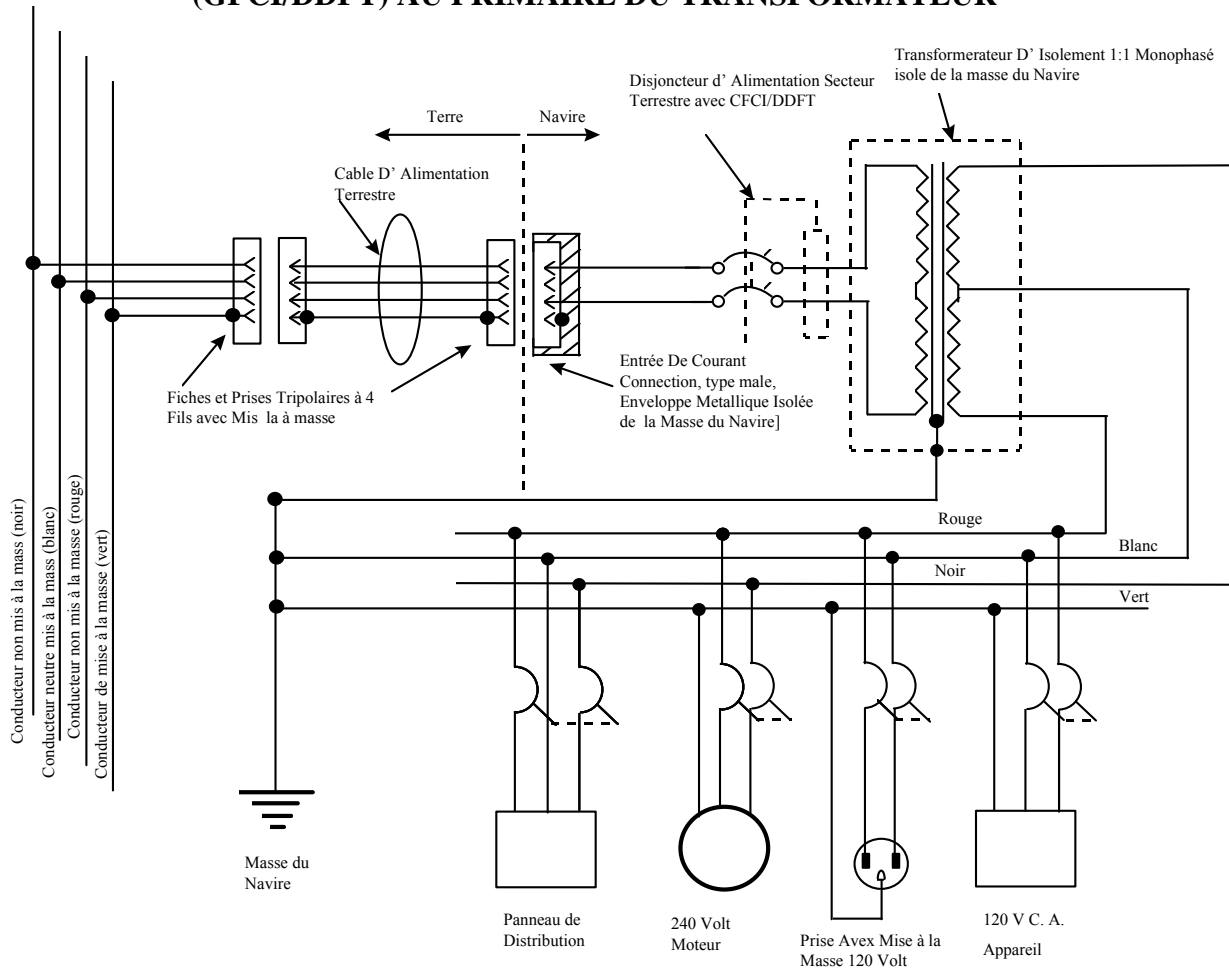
(GFCI/DDFT) AU PRIMAIRE DU TRANSFORMATEUR

Transformerateur D' Isolement 1:1 Monophasé isole de la masse du Navire

Disjoncteur d' Alimentation Secteur Terrestre avec CFCI/DDFT

Terre

Navire

Cable D' Alimentation Terrestre

Conducteur non mis à la mass (noir)

Conducteur neutre mis à la mass (blanc)

Conducteur non mis à la masse (rouge)

Conducteur de mise à la masse (vert)

Fiches et Prises Tripolaires à 4 Fils avec Mis la à masse

Entrée De Courant Connection, type male, Enveloppe Metallique Isolée de la Masse du Navire]

Rouge

Blanc

Noir

Vert

Masse du Navire

Panneau de Distribution

240 Volt Moteur

Prise Avex Mise à la Masse 120 Volt

120 V C. A. Appareil